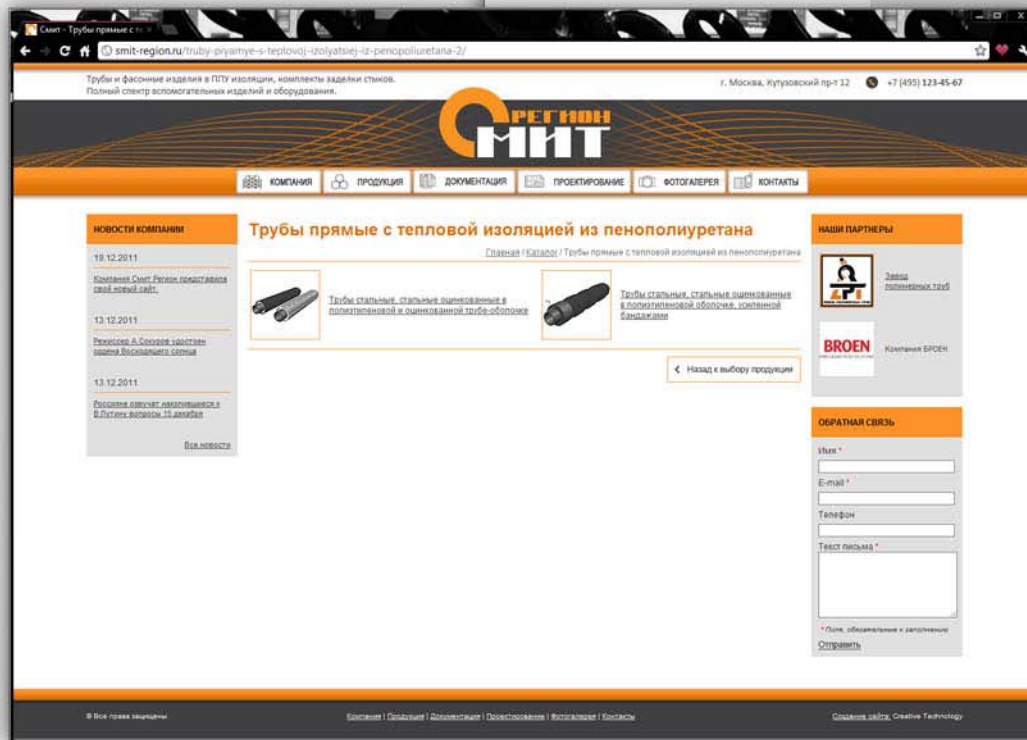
Смит - Трубы прямые с т

smit-region.ru/truby-pryamye-s-teplovoj-izolyatsiej-iz-penopoliuretana-2/

Трубы и фасонные изделия в ППУ изоляции, комплекты заделки стыков.
Полный спектр вспомогательных изделий и оборудования.

г. Москва, Кутузовский пр-т 12 +7 (495) 123-45-67

РЕГИОН
СМИТ

КОМПАНИЯ ПРОДУКЦИЯ ДОКУМЕНТАЦИЯ ПРОЕКТИРОВАНИЕ ФОТОГАЛЕРЕЯ КОНТАКТЫ

НОВОСТИ КОМПАНИИ

19.12.2011

Компания Смит Регион представила свой новый сайт.

13.12.2011

Режиссер А.Сокуров удостоен ордена Восходящего солнца

13.12.2011

Россияне озвучат накопившиеся к В.Путину вопросы 15 декабря

Все новости

Трубы прямые с тепловой изоляцией из пенополиуретана

Главная / Каталог / Трубы прямые с тепловой изоляцией из пенополиуретана

Трубы стальные, стальные оцинкованные в полиэтиленовой и оцинкованной трубе-оболочке

Трубы стальные, стальные оцинкованные в полиэтиленовой оболочке, усиленной бандажами

Назад к выбору продукции

НАШИ ПАРТНЕРЫ

Завод полимерных труб

BROEN

Компания БРОЕН

ОБРАТНАЯ СВЯЗЬ

Имя *

E-mail *

Телефон

Текст письма *

* Поля, обязательные к заполнению

Отправить

© Все права защищены

Компания | Продукция | Документация | Проектирование | Фотогалерея | Контакты

Создание сайта: Creative Technology